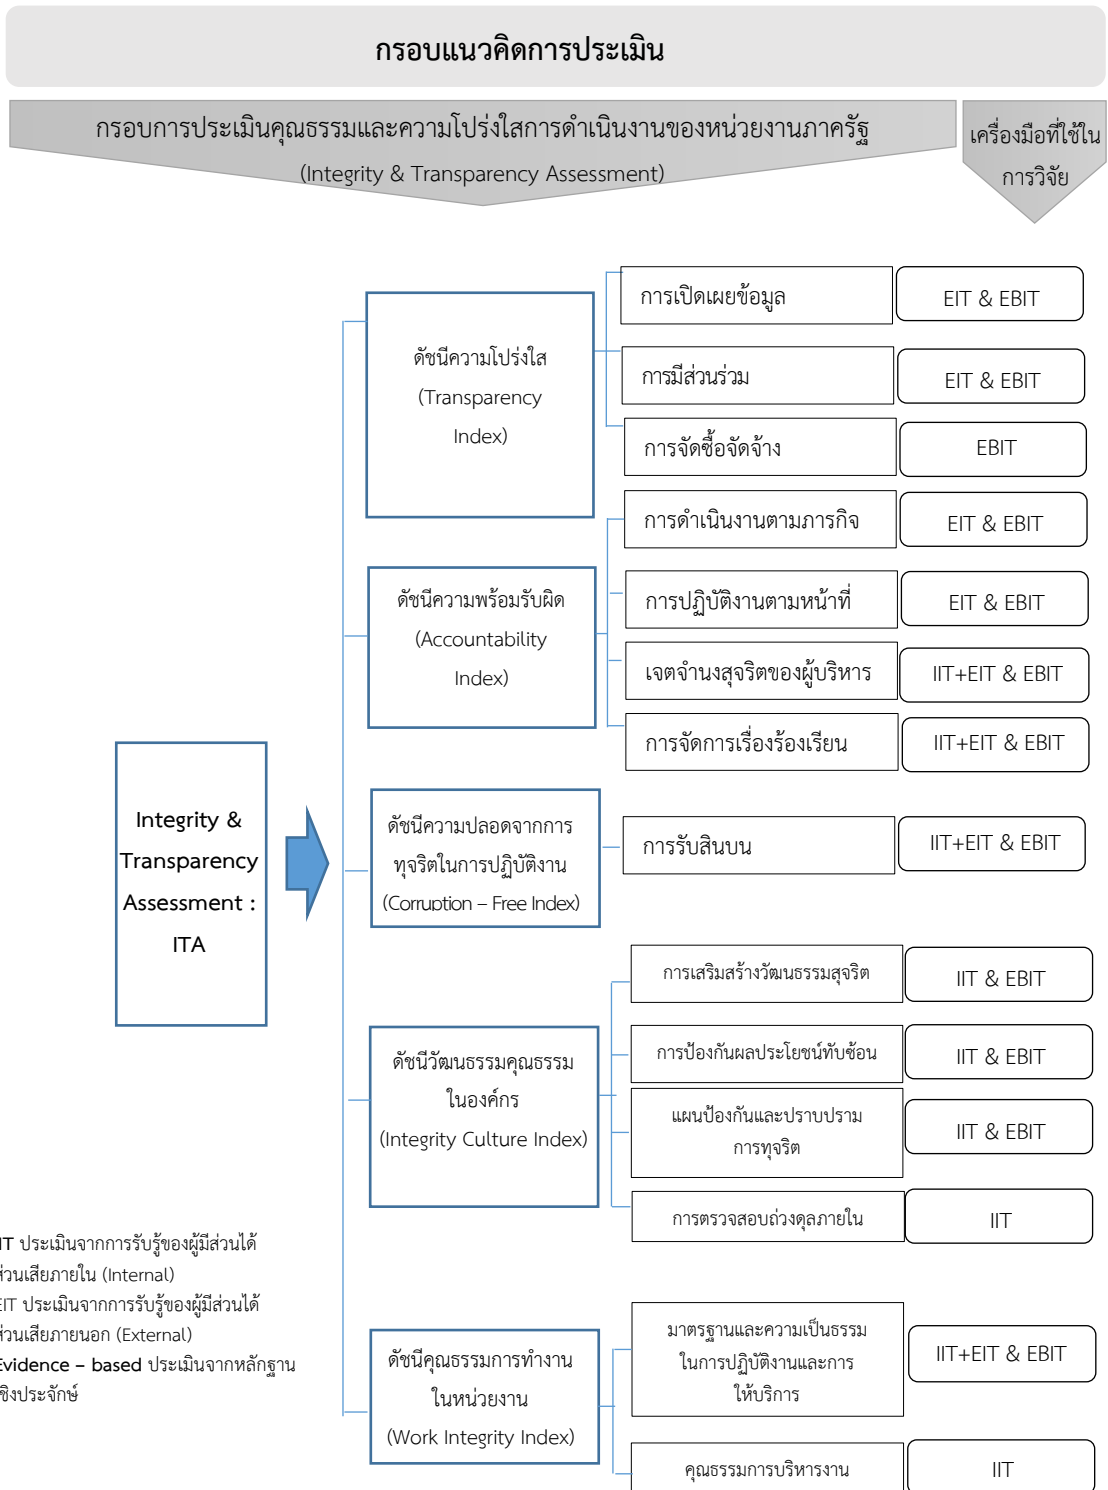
กรอบแนวคิดการประเมิน

กรอบการประเมินคุณธรรมและความโปร่งใสการดำเนินงานของหน่วยงานภาครัฐ
(Integrity & Transparency Assessment)

เครื่องมือที่ใช้ในการวิจัย

Integrity & Transparency Assessment : ITA

ดัชนีความโปร่งใส (Transparency Index)

การเปิดเผยข้อมูล — EIT & EBIT
การมีส่วนร่วม — EIT & EBIT
การจัดซื้อจัดจ้าง — EBIT

ดัชนีความพร้อมรับผิด (Accountability Index)

การดำเนินงานตามภารกิจ — EIT & EBIT
การปฏิบัติงานตามหน้าที่ — EIT & EBIT
เจตจำนงสุจริตของผู้บริหาร — IIT+EIT & EBIT
การจัดการเรื่องร้องเรียน — IIT+EIT & EBIT

ดัชนีความปลอดจากการทุจริตในการปฏิบัติงาน (Corruption – Free Index)

การรับสินบน — IIT+EIT & EBIT

ดัชนีวัฒนธรรมคุณธรรมในองค์กร (Integrity Culture Index)

การเสริมสร้างวัฒนธรรมสุจริต — IIT & EBIT
การป้องกันผลประโยชน์ทับซ้อน — IIT & EBIT
แผนป้องกันและปราบปรามการทุจริต — IIT & EBIT
การตรวจสอบถ่วงดุลภายใน — IIT

ดัชนีคุณธรรมการทำงานในหน่วยงาน (Work Integrity Index)

มาตรฐานและความเป็นธรรมในการปฏิบัติงานและการให้บริการ — IIT+EIT & EBIT
คุณธรรมการบริหารงาน — IIT

IT ประเมินจากการรับรู้ของผู้มีส่วนได้ส่วนเสียภายใน (Internal)
EIT ประเมินจากการรับรู้ของผู้มีส่วนได้ส่วนเสียภายนอก (External)
Evidence – based ประเมินจากหลักฐานเชิงประจักษ์